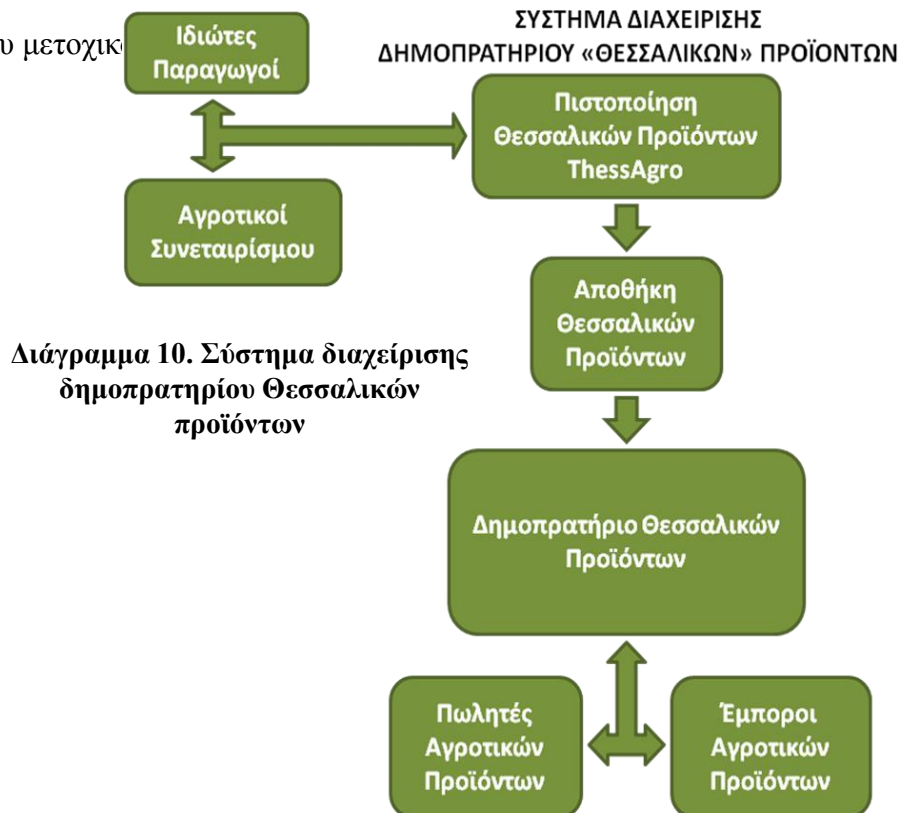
υ μετοχικ

Ιδιώτες Παραγωγοί

ΣΥΣΤΗΜΑ ΔΙΑΧΕΙΡΙΣΗΣ ΔΗΜΟΠΡΑΤΗΡΙΟΥ «ΘΕΣΣΑΛΙΚΩΝ» ΠΡΟΪΟΝΤΩΝ

Πιστοποίηση Θεσσαλικών Προϊόντων ThessAgro

Αγροτικοί Συνεταιρίσμου

Αποθήκη Θεσσαλικών Προϊόντων

Διάγραμμα 10. Σύστημα διαχείρισης δημοπρατηρίου Θεσσαλικών προϊόντων

Δημοπρατήριο Θεσσαλικών Προϊόντων

Πωλητές Αγροτικών Προϊόντων

Έμποροι Αγροτικών Προϊόντων